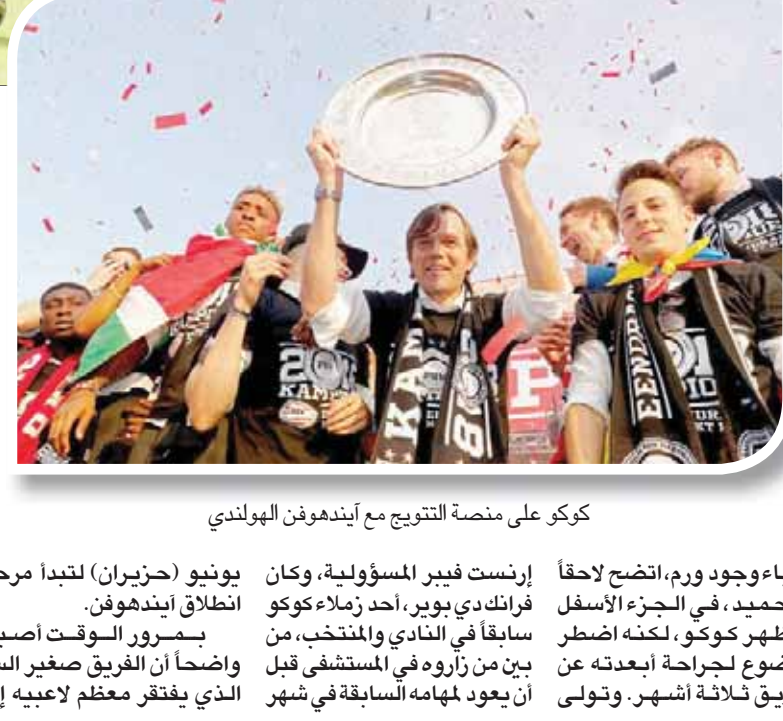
كوكو على منصة التتويج مع آيندهوفن الهولندي

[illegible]اء وجود ورم، اتضح لاحقاً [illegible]حميد، في الجزء الأسفل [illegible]ظهر كوكو، لكنه اضطر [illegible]ضوع لجراحة أبعدته عن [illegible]يق ثلاثة أشهر. وتولى

إرنست فيبر المسؤولية، وكان فرانك دي بوير، أحد زملاء كوكو سابقاً في النادي والمنتخب، من بين من زاروه في المستشفى قبل أن يعود لمهامه السابقة في شهر

يونيو (حزيران) لتبدأ مرح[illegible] انطلاق آيندهوفن.

بمرور الوقت أصب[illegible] واضحاً أن الفريق صغير الس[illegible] الذي يفتقر معظم لاعبيه إ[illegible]